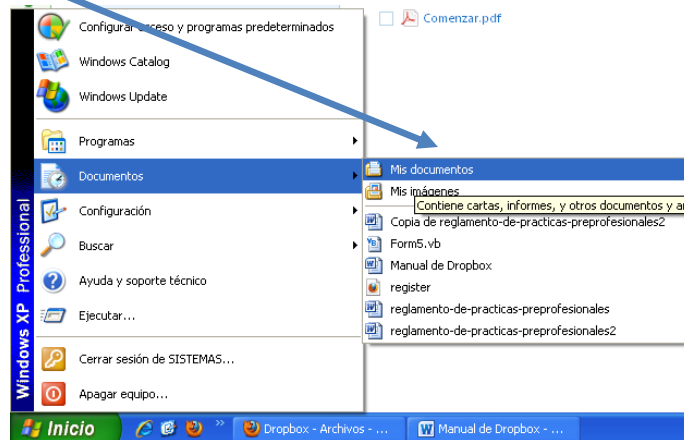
Comenzar.pdf

Configurar acceso y programas predeterminados
Windows Catalog
Windows Update
Programas
Documentos
Configuración
Buscar
Ayuda y soporte técnico
Ejecutar...
Cerrar sesión de SISTEMAS...
Apagar equipo...

Windows XP Professional

Mis documentos
Mis imágenes
Contiene cartas, informes, y otros documentos y ar
Copia de reglamento-de-practicas-preprofesionales2
Form5.vb
Manual de Dropbox
register
reglamento-de-practicas-preprofesionales
reglamento-de-practicas-preprofesionales2

Inicio
Dropbox - Archivos - ...
Manual de Dropbox - ...